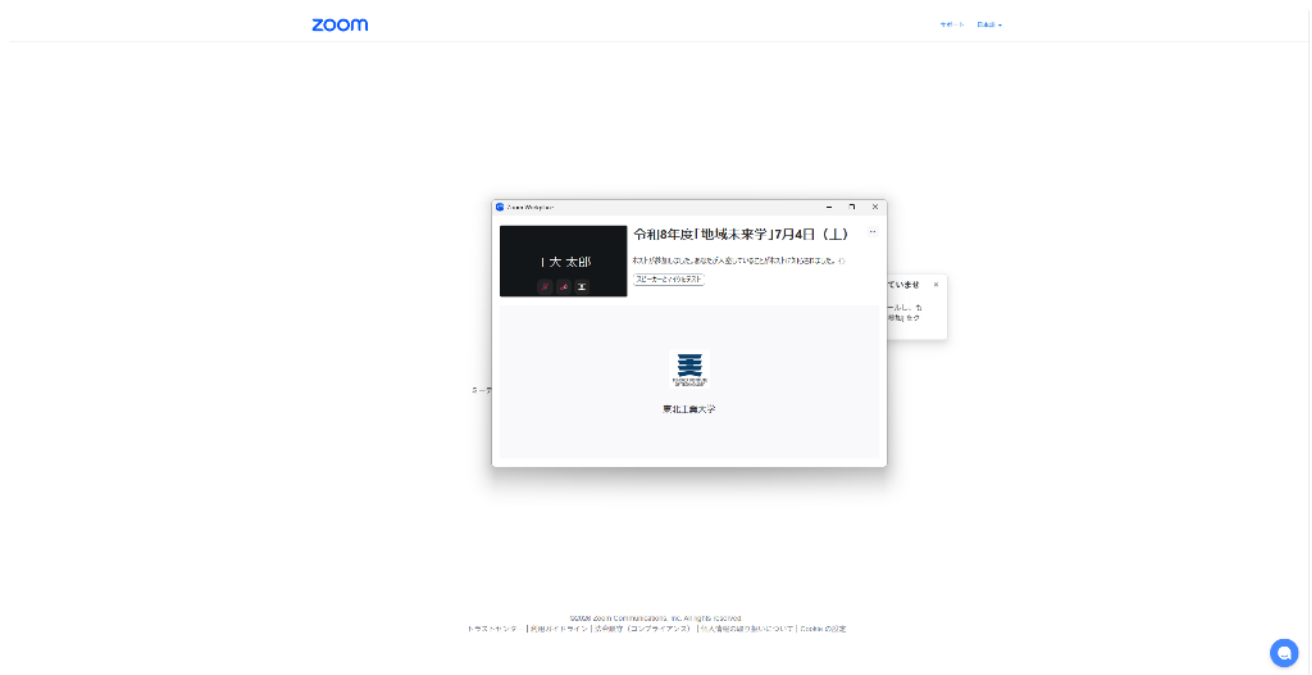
zoom

サポート 日本語 ▾

Zoom Workplace

工大 太郎

令和8年度「地域未来学」7月4日（土）

ホストが参加しました。あなたが入室していることがホストに伝わりました。

スピーカーとマイクをテスト

ています ×

ールし、な
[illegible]

東北工業大学

©2026 Zoom Communications, Inc. All rights reserved.
トラストセンター | 利用ガイドライン | 法令順守（コンプライアンス） | 個人情報の取り扱いについて | Cookie の設定